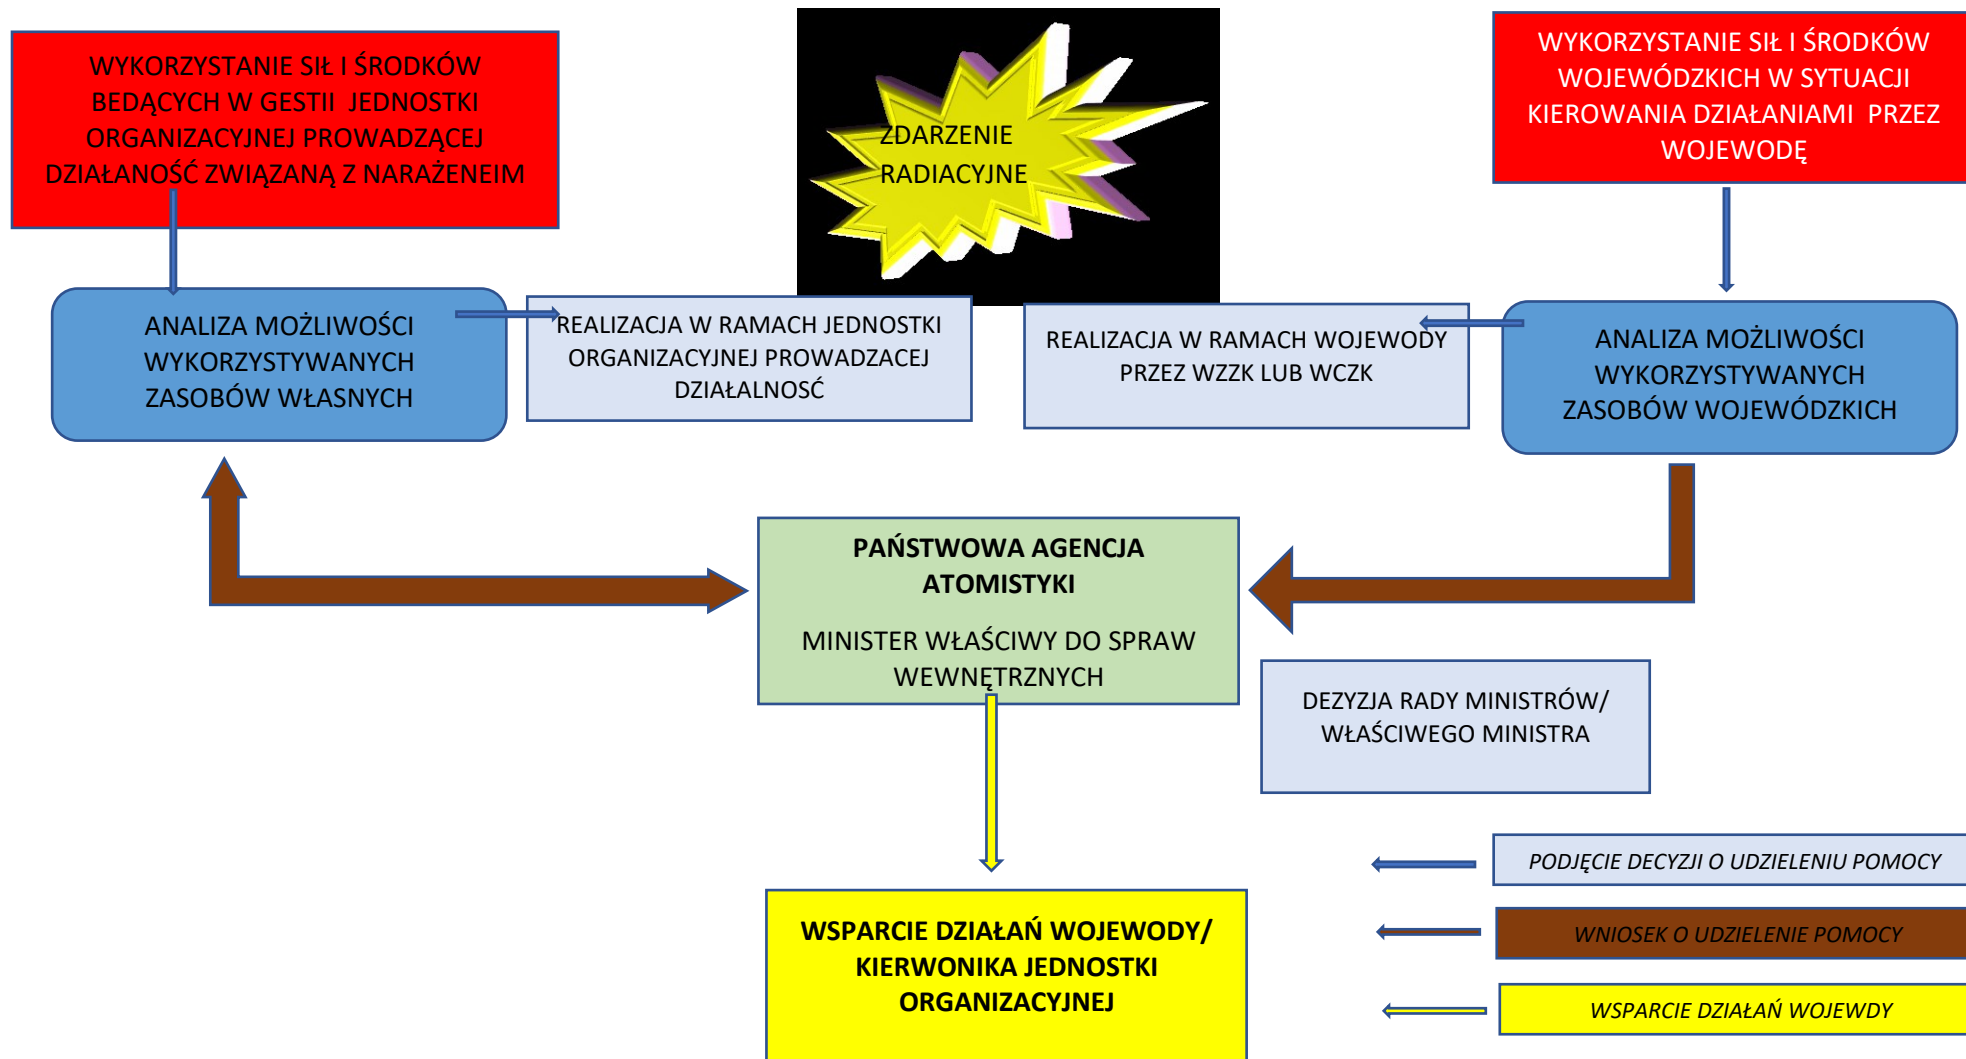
WYKORZYSTANIE SIŁ I ŚRODKÓW BEDĄCYCH W GESTII JEDNOSTKI ORGANIZACYJNEJ PROWADZĄCEJ DZIAŁANOŚĆ ZWIĄZANĄ Z NARAŻENEIM

ZDARZENIE RADIACYJNE

WYKORZYSTANIE SIŁ I ŚRODKÓW WOJEWÓDZKICH W SYTUACJI KIEROWANIA DZIAŁANIAMI PRZEZ WOJEWODĘ

ANALIZA MOŻLIWOŚCI WYKORZYSTYWANYCH ZASOBÓW WŁASNYCH

REALIZACJA W RAMACH JEDNOSTKI ORGANIZACYJNEJ PROWADZACEJ DZIAŁALNOSĆ

REALIZACJA W RAMACH WOJEWODY PRZEZ WZZK LUB WCZK

ANALIZA MOŻLIWOŚCI WYKORZYSTYWANYCH ZASOBÓW WOJEWÓDZKICH

PAŃSTWOWA AGENCJA ATOMISTYKI

MINISTER WŁAŚCIWY DO SPRAW WEWNĘTRZNYCH

DEZYZJA RADY MINISTRÓW/ WŁAŚCIWEGO MINISTRA

WSPARCIE DZIAŁAŃ WOJEWODY/ KIERWONIKA JEDNOSTKI ORGANIZACYJNEJ

PODJĘCIE DECYZJI O UDZIELENIU POMOCY

WNIOSEK O UDZIELENIE POMOCY

WSPARCIE DZIAŁAŃ WOJEWDY